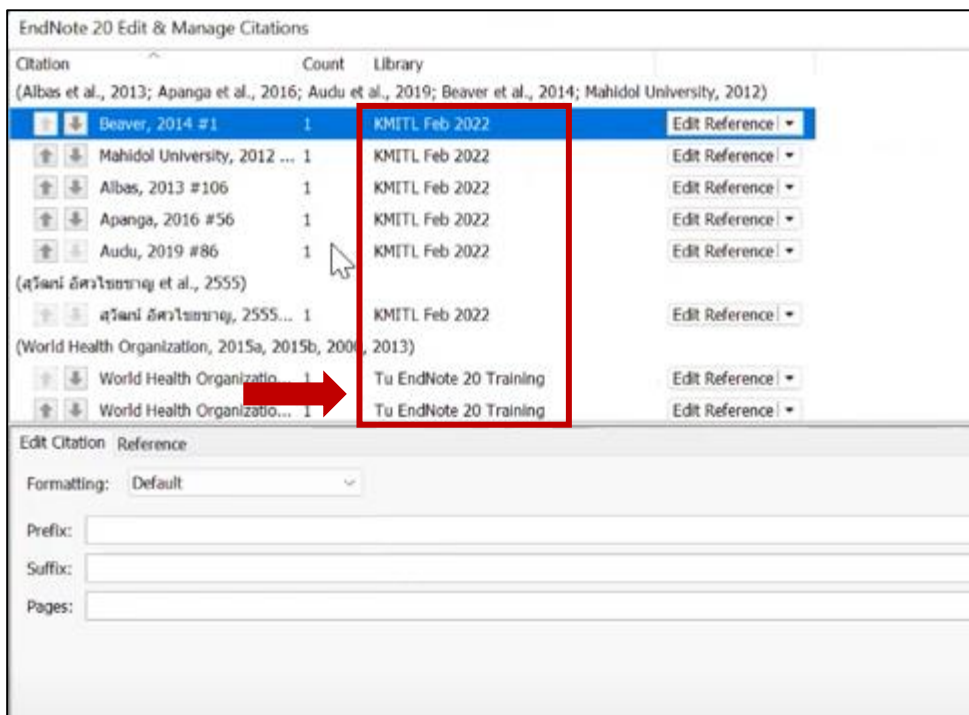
EndNote 20 Edit & Manage Citations

| Citation | Count | Library | |
|---|---|---|---|
| (Albas et al., 2013; Apanga et al., 2016; Audu et al., 2019; Beaver et al., 2014; Mahidol University, 2012) | | | |
| Beaver, 2014 #1 | 1 | KMITL Feb 2022 | Edit Reference |
| Mahidol University, 2012 ... | 1 | KMITL Feb 2022 | Edit Reference |
| Albas, 2013 #106 | 1 | KMITL Feb 2022 | Edit Reference |
| Apanga, 2016 #56 | 1 | KMITL Feb 2022 | Edit Reference |
| Audu, 2019 #86 | 1 | KMITL Feb 2022 | Edit Reference |
| (สุวัฒน์ อัศวไชยชาญ et al., 2555) | | | |
| สุวัฒน์ อัศวไชยชาญ, 2555... | 1 | KMITL Feb 2022 | Edit Reference |
| (World Health Organization, 2015a, 2015b, 200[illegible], 2013) | | | |
| World Health Organizatio... | 1 | Tu EndNote 20 Training | Edit Reference |
| World Health Organizatio... | 1 | Tu EndNote 20 Training | Edit Reference |

Edit Citation Reference

Formatting: Default

Prefix:

Suffix:

Pages: